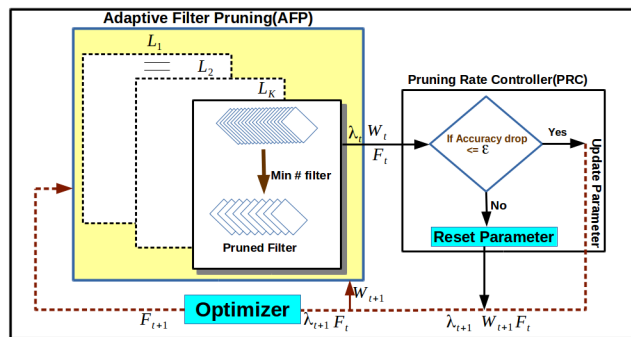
Adaptive Filter Pruning(AFP)

$L_1$

$L_2$

$L_K$

Min # filter

Pruned Filter

$\lambda_t$ $W_t$

$F_t$

Pruning Rate Controller(PRC)

If Accuracy drop <= $\varepsilon$

Yes

No

Update Parameter

Reset Parameter

$W_{t+1}$

Optimizer

$F_{t+1}$

$\lambda_{t+1}$ $F_t$

$\lambda_{t+1}$ $W_{t+1}$ $F_t$